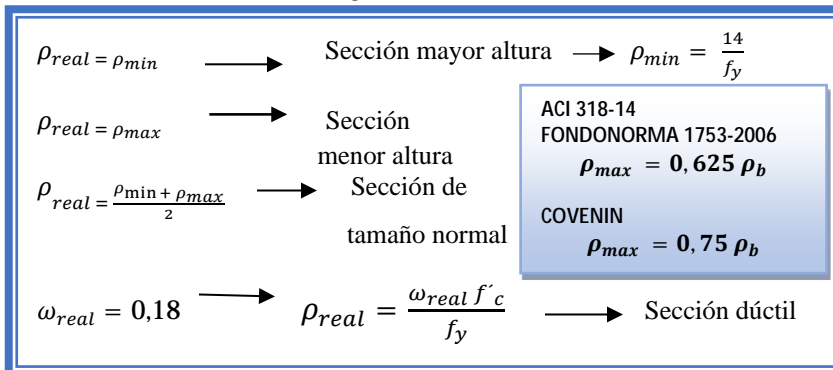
$\rho_{real} = \rho_{min}$ Sección mayor altura $\rho_{min} = \frac{14}{f_y}$

$\rho_{real} = \rho_{max}$ Sección menor altura

$\rho_{real} = \frac{\rho_{min} + \rho_{max}}{2}$ Sección de tamaño normal

ACI 318-14
FONDONORMA 1753-2006
$\boldsymbol{\rho_{max} = 0,625\ \rho_b}$

COVENIN
$\boldsymbol{\rho_{max} = 0,75\ \rho_b}$

$\omega_{real} = 0,18$ $\rho_{real} = \frac{\omega_{real}\, f'_c}{f_y}$ Sección dúctil